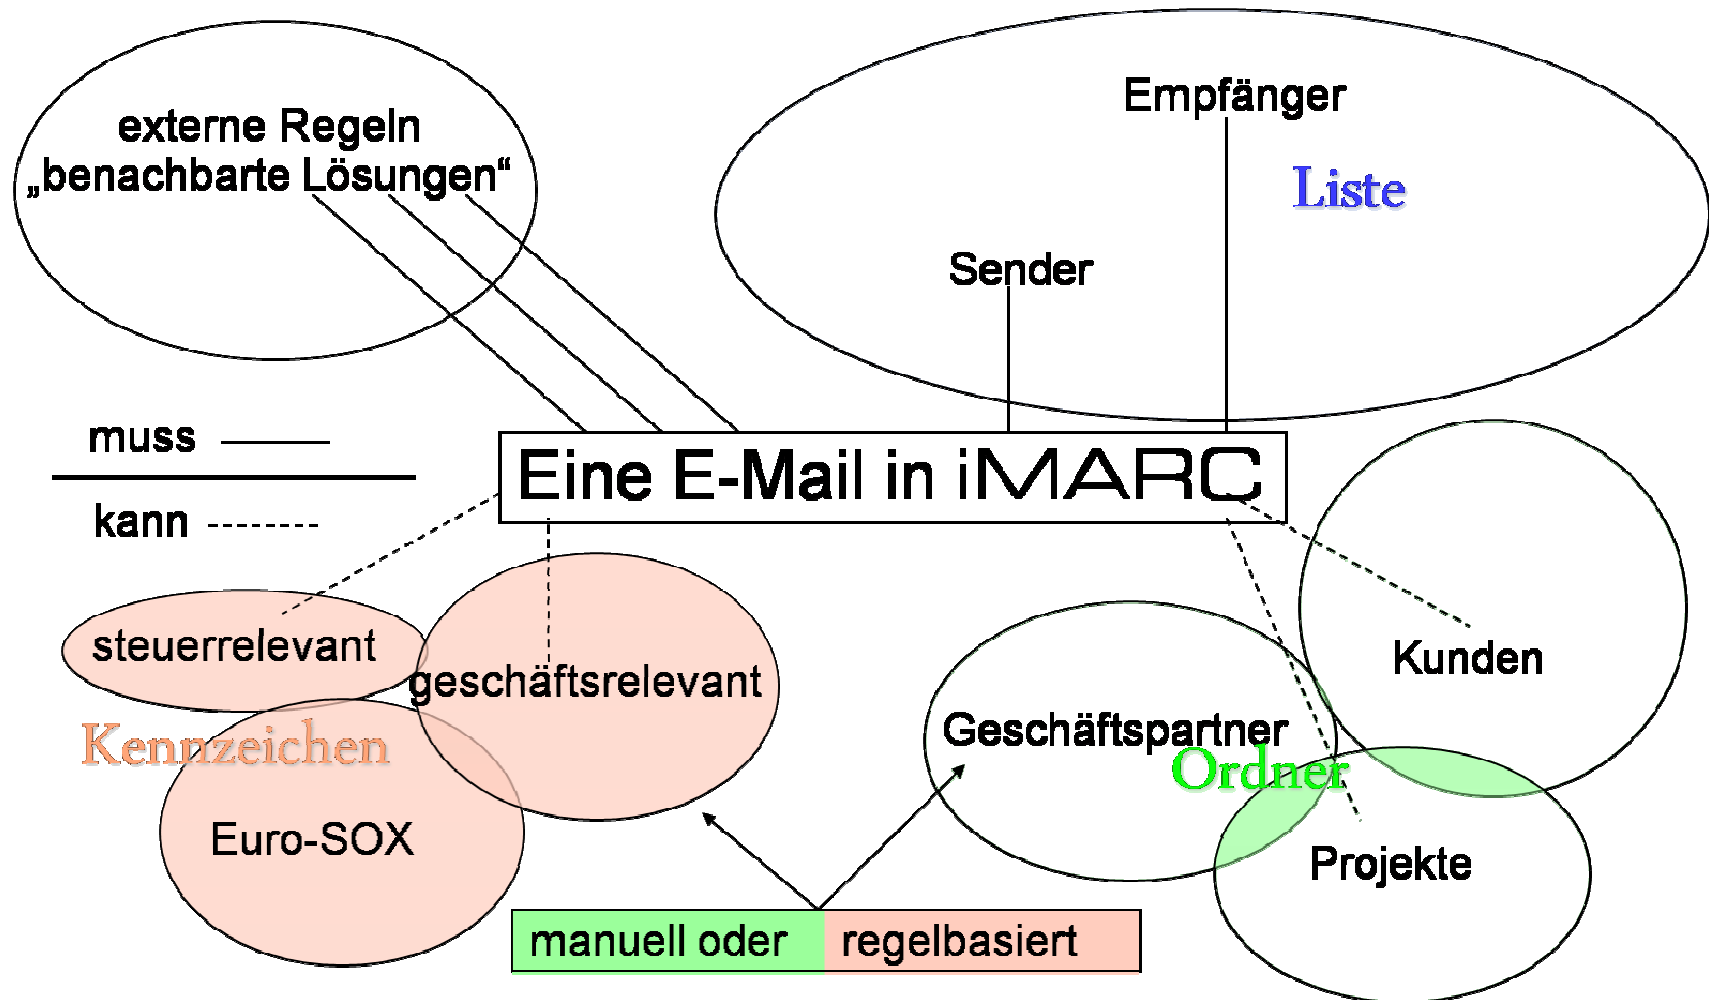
externe Regeln
„benachbarte Lösungen“

Empfänger

Liste

Sender

muss

kann

Eine E-Mail in iMARC

steuerrelevant

geschäftsrelevant

Kennzeichen

Euro-SOX

Kunden

Geschäftspartner

Ordner

Projekte

manuell oder regelbasiert